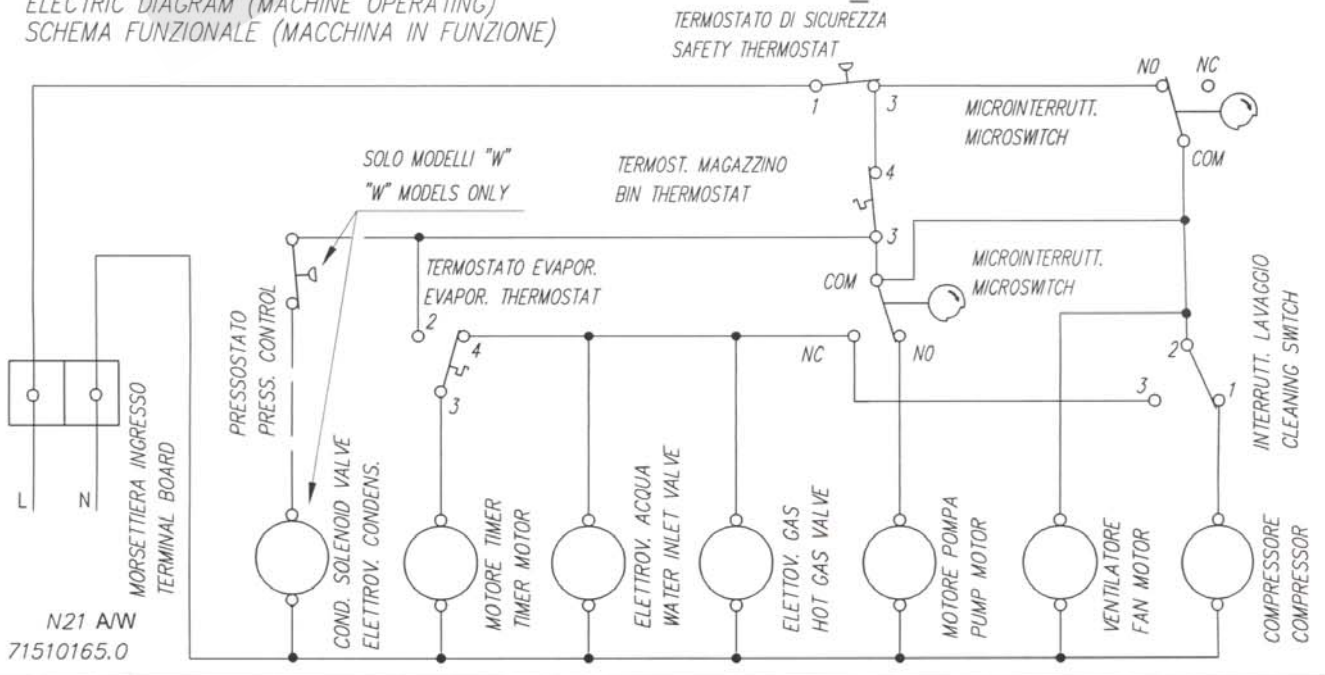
ELECTRIC DIAGRAM (MACHINE OPERATING)
SCHEMA FUNZIONALE (MACCHINA IN FUNZIONE)

TERMOSTATO DI SICUREZZA
SAFETY THERMOSTAT

1 3

NO NC

MICROINTERRUTT.
MICROSWITCH

COM

SOLO MODELLI "W"
"W" MODELS ONLY

TERMOST. MAGAZZINO
BIN THERMOSTAT

4

3

TERMOSTATO EVAPOR.
EVAPOR. THERMOSTAT

COM

MICROINTERRUTT.
MICROSWITCH

PRESSOSTATO
PRESS. CONTROL

2

4

3

NC

NO

INTERRUTT. LAVAGGIO
CLEANING SWITCH

2

3

1

L N

MORSETTIERA INGRESSO
TERMINAL BOARD

COND. SOLENOID VALVE
ELETTROV. CONDENS.

MOTORE TIMER
TIMER MOTOR

ELETTROV. ACQUA
WATER INLET VALVE

ELETTOV. GAS
HOT GAS VALVE

MOTORE POMPA
PUMP MOTOR

VENTILATORE
FAN MOTOR

COMPRESSORE
COMPRESSOR

N21 A/W
71510165.0